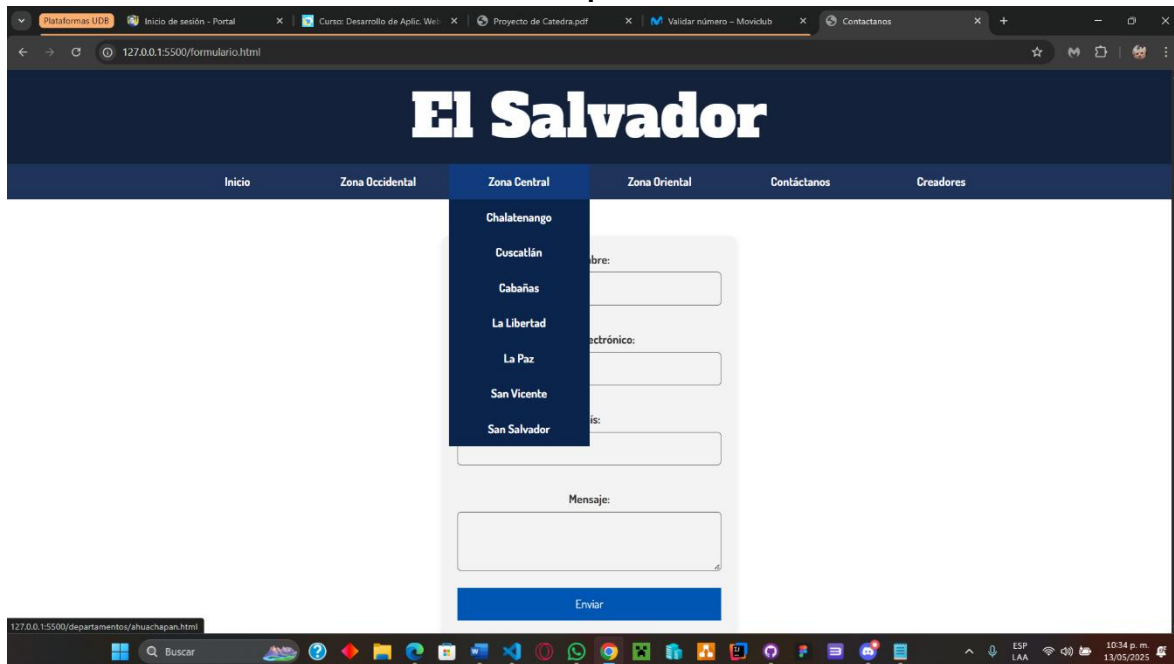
Plataformas UDB | Inicio de sesión - Portal | Curso: Desarrollo de Aplic. Web | Proyecto de Catedra.pdf | Validar número – Movistar | Contactanos

127.0.0.1:5500/formulario.html

El Salvador

Inicio | Zona Occidental | Zona Central | Zona Oriental | Contáctanos | Creadores

Chalatenango
Cuscatlán
Cabañas
La Libertad
La Paz
San Vicente
San Salvador

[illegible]bre:

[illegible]ectrónico:

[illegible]ís:

Mensaje:

Enviar

127.0.0.1:5500/departamentos/ahuachapan.html

Buscar

ESP LAA

10:34 p. m.
13/05/2025